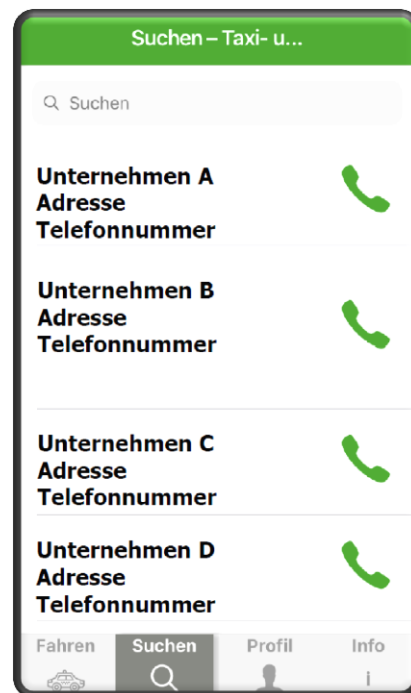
Suchen – Taxi- u...

Suchen

Unternehmen A
Adresse
Telefonnummer

Unternehmen B
Adresse
Telefonnummer

Unternehmen C
Adresse
Telefonnummer

Unternehmen D
Adresse
Telefonnummer

Fahren
Suchen
Profil
Info